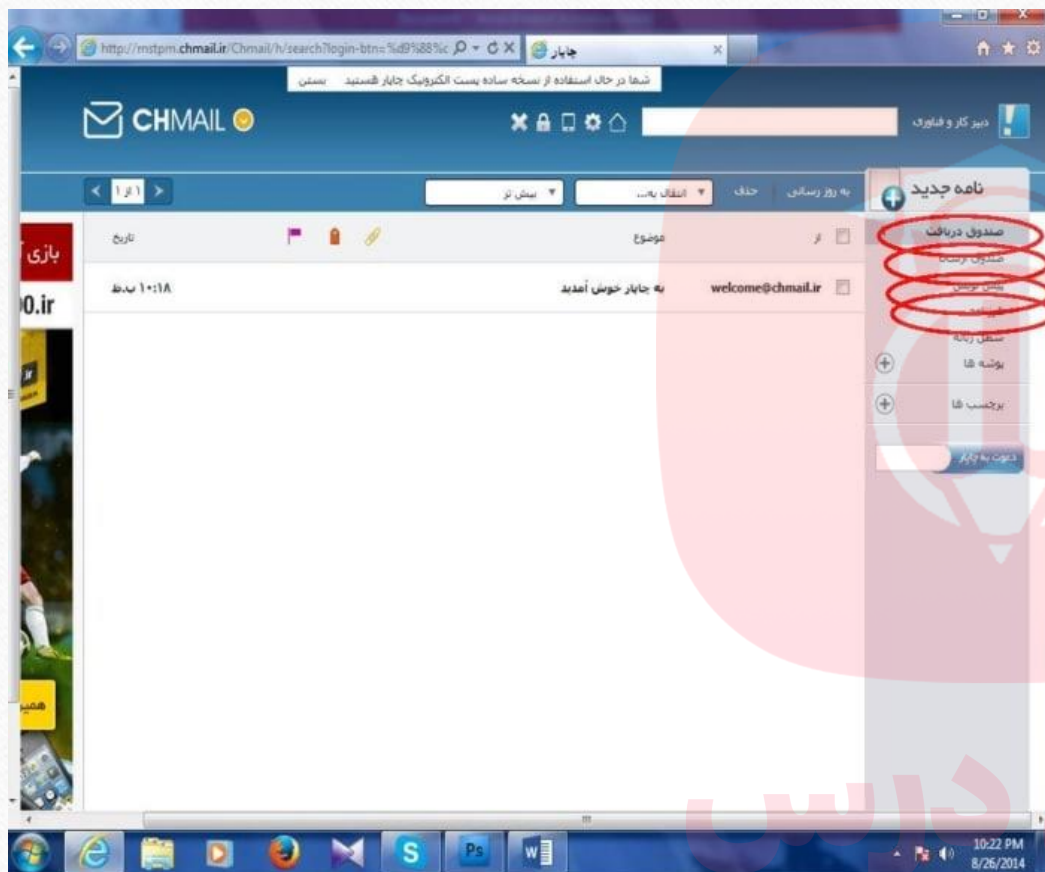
http://mstpm.chmail.ir/Chmail/h/search?login-btn=%d9%88%c
چاپار
شما در حال استفاده از نسخه ساده پست الکترونیک چاپار هستید بستن
CHMAIL
دبیر کار و فناوری
نامه جدید
به روز رسانی | حذف | انتقال به... | بیش تر
۱ از ۱
از
موضوع
تاریخ
welcome@chmail.ir
به چاپار خوش آمدید
۱۰:۱۸ ب.ظ
صندوق دریافت
صندوق ارسال
پیش نویس
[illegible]
سطل زباله
پوشه ها
برچسب ها
دعوت به چاپار
بازی
0.ir
همیں
10:22 PM
8/26/2014
دارس